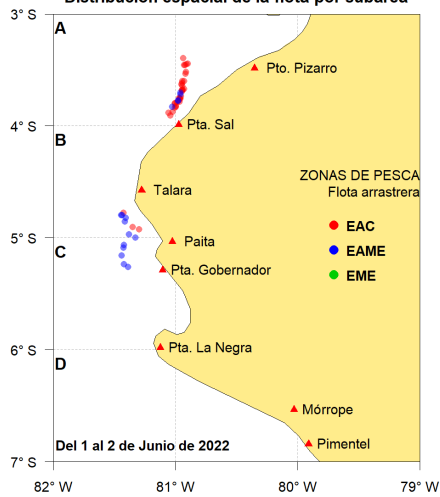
Distribución espacial de la flota por subárea

3° S
A
Pto. Pizarro
4° S
B
Pta. Sal
ZONAS DE PESCA
Flota arrastrera
Talara
EAC
EAME
EME
5° S
C
Paita
Pta. Gobernador
6° S
D
Pta. La Negra
Mórrope
Del 1 al 2 de Junio de 2022
Pimentel
7° S
82° W
81° W
80° W
79° W